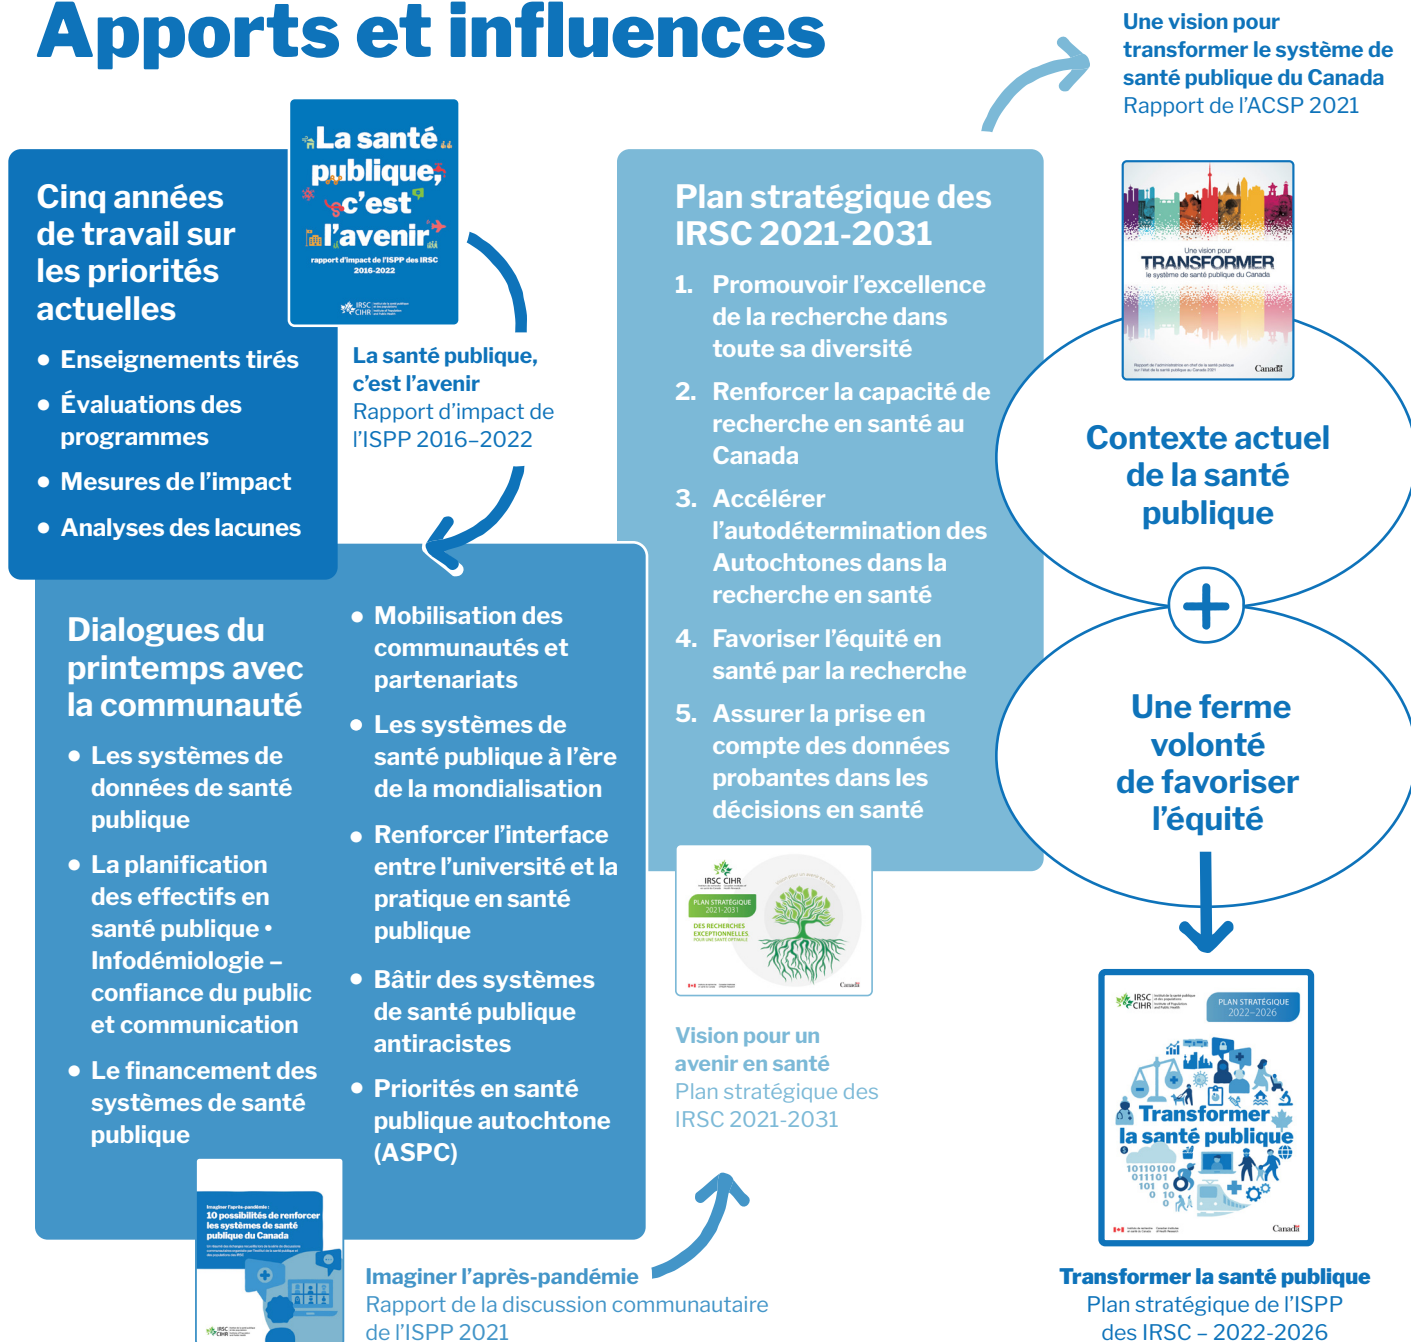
Apports et influences

Une vision pour transformer le système de santé publique du Canada
Rapport de l'ACSP 2021

La santé publique, c'est l'avenir
rapport d'impact de l'ISPP des IRSC 2016-2022

Cinq années de travail sur les priorités actuelles
• Enseignements tirés
• Évaluations des programmes
• Mesures de l'impact
• Analyses des lacunes

La santé publique, c'est l'avenir
Rapport d'impact de l'ISPP 2016–2022

Plan stratégique des IRSC 2021-2031
1. Promouvoir l'excellence de la recherche dans toute sa diversité
2. Renforcer la capacité de recherche en santé au Canada
3. Accélérer l'autodétermination des Autochtones dans la recherche en santé
4. Favoriser l'équité en santé par la recherche
5. Assurer la prise en compte des données probantes dans les décisions en santé

Une vision pour
TRANSFORMER
le système de santé publique du Canada

Contexte actuel de la santé publique

+

Une ferme volonté de favoriser l'équité

Dialogues du printemps avec la communauté
• Les systèmes de données de santé publique
• La planification des effectifs en santé publique • Infodémiologie – confiance du public et communication
• Le financement des systèmes de santé publique

• Mobilisation des communautés et partenariats
• Les systèmes de santé publique à l'ère de la mondialisation
• Renforcer l'interface entre l'université et la pratique en santé publique
• Bâtir des systèmes de santé publique antiracistes
• Priorités en santé publique autochtone (ASPC)

IRSC CIHR
PLAN STRATÉGIQUE 2021-2031
DES RECHERCHES EXCEPTIONNELLES

Vision pour un avenir en santé
Plan stratégique des IRSC 2021-2031

IRSC CIHR
PLAN STRATÉGIQUE 2022–2026
Transformer la santé publique

Imaginer l'après-pandémie : 10 possibilités de renforcer les systèmes de santé publique du Canada

Imaginer l'après-pandémie
Rapport de la discussion communautaire de l'ISPP 2021

Transformer la santé publique
Plan stratégique de l'ISPP des IRSC – 2022-2026